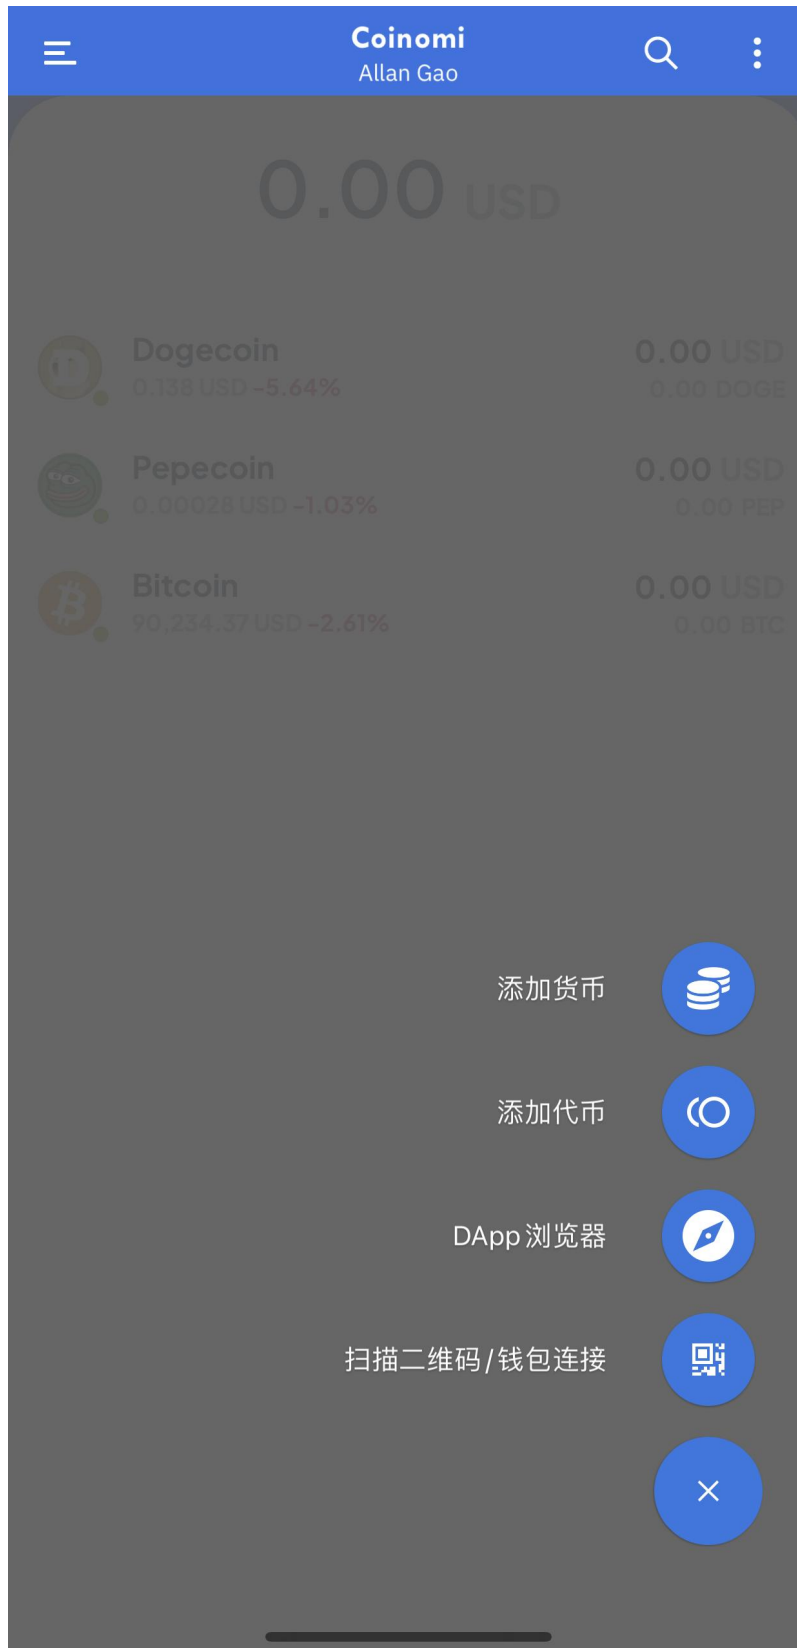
Coinomi
Allan Gao

0.00 USD

Dogecoin
0.138 USD -5.64%
0.00 USD
0.00 DOGE

Pepecoin
0.00028 USD -1.03%
0.00 USD
0.00 PEP

Bitcoin
90,234.37 USD -2.61%
0.00 USD
0.00 BTC

添加货币

添加代币

DApp 浏览器

扫描二维码/钱包连接